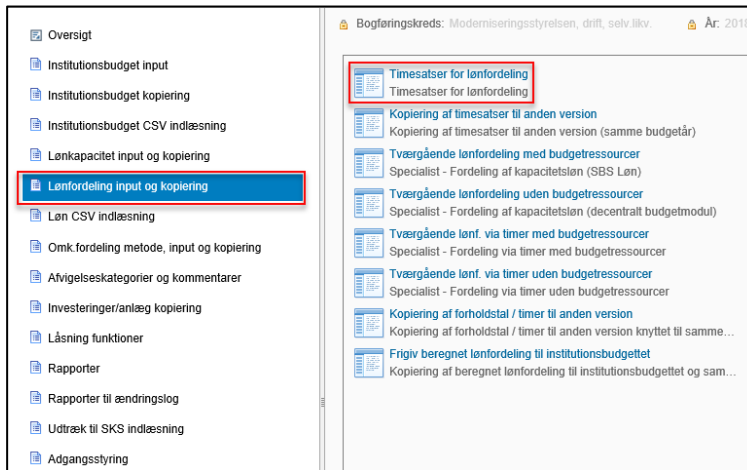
Oversigt
Institutionsbudget input
Institutionsbudget kopiering
Institutionsbudget CSV indlæsning
Lønkapacitet input og kopiering
Lønfordeling input og kopiering
Løn CSV indlæsning
Omk.fordeling metode, input og kopiering
Afvigelseskategorier og kommentarer
Investeringer/anlæg kopiering
Låsning funktioner
Rapporter
Rapporter til ændringslog
Udtræk til SKS indlæsning
Adgangsstyring

Bogføringskreds: Moderniseringsstyrelsen, drift, selv.likv.
År: 2018

Timesatser for lønfordeling
Timesatser for lønfordeling

Kopiering af timesatser til anden version
Kopiering af timesatser til anden version (samme budgetår)

Tværgående lønfordeling med budgetressourcer
Specialist - Fordeling af kapacitetsløn (SBS Løn)

Tværgående lønfordeling uden budgetressourcer
Specialist - Fordeling af kapacitetsløn (decentralt budgetmodul)

Tværgående lønf. via timer med budgetressourcer
Specialist - Fordeling via timer med budgetressourcer

Tværgående lønf. via timer uden budgetressourcer
Specialist - Fordeling via timer uden budgetressourcer

Kopiering af forholdstal / timer til anden version
Kopiering af forholdstal / timer til anden version knyttet til samme…

Frigiv beregnet lønfordeling til institutionsbudgettet
Kopiering af beregnet lønfordeling til institutionsbudgettet og sam…